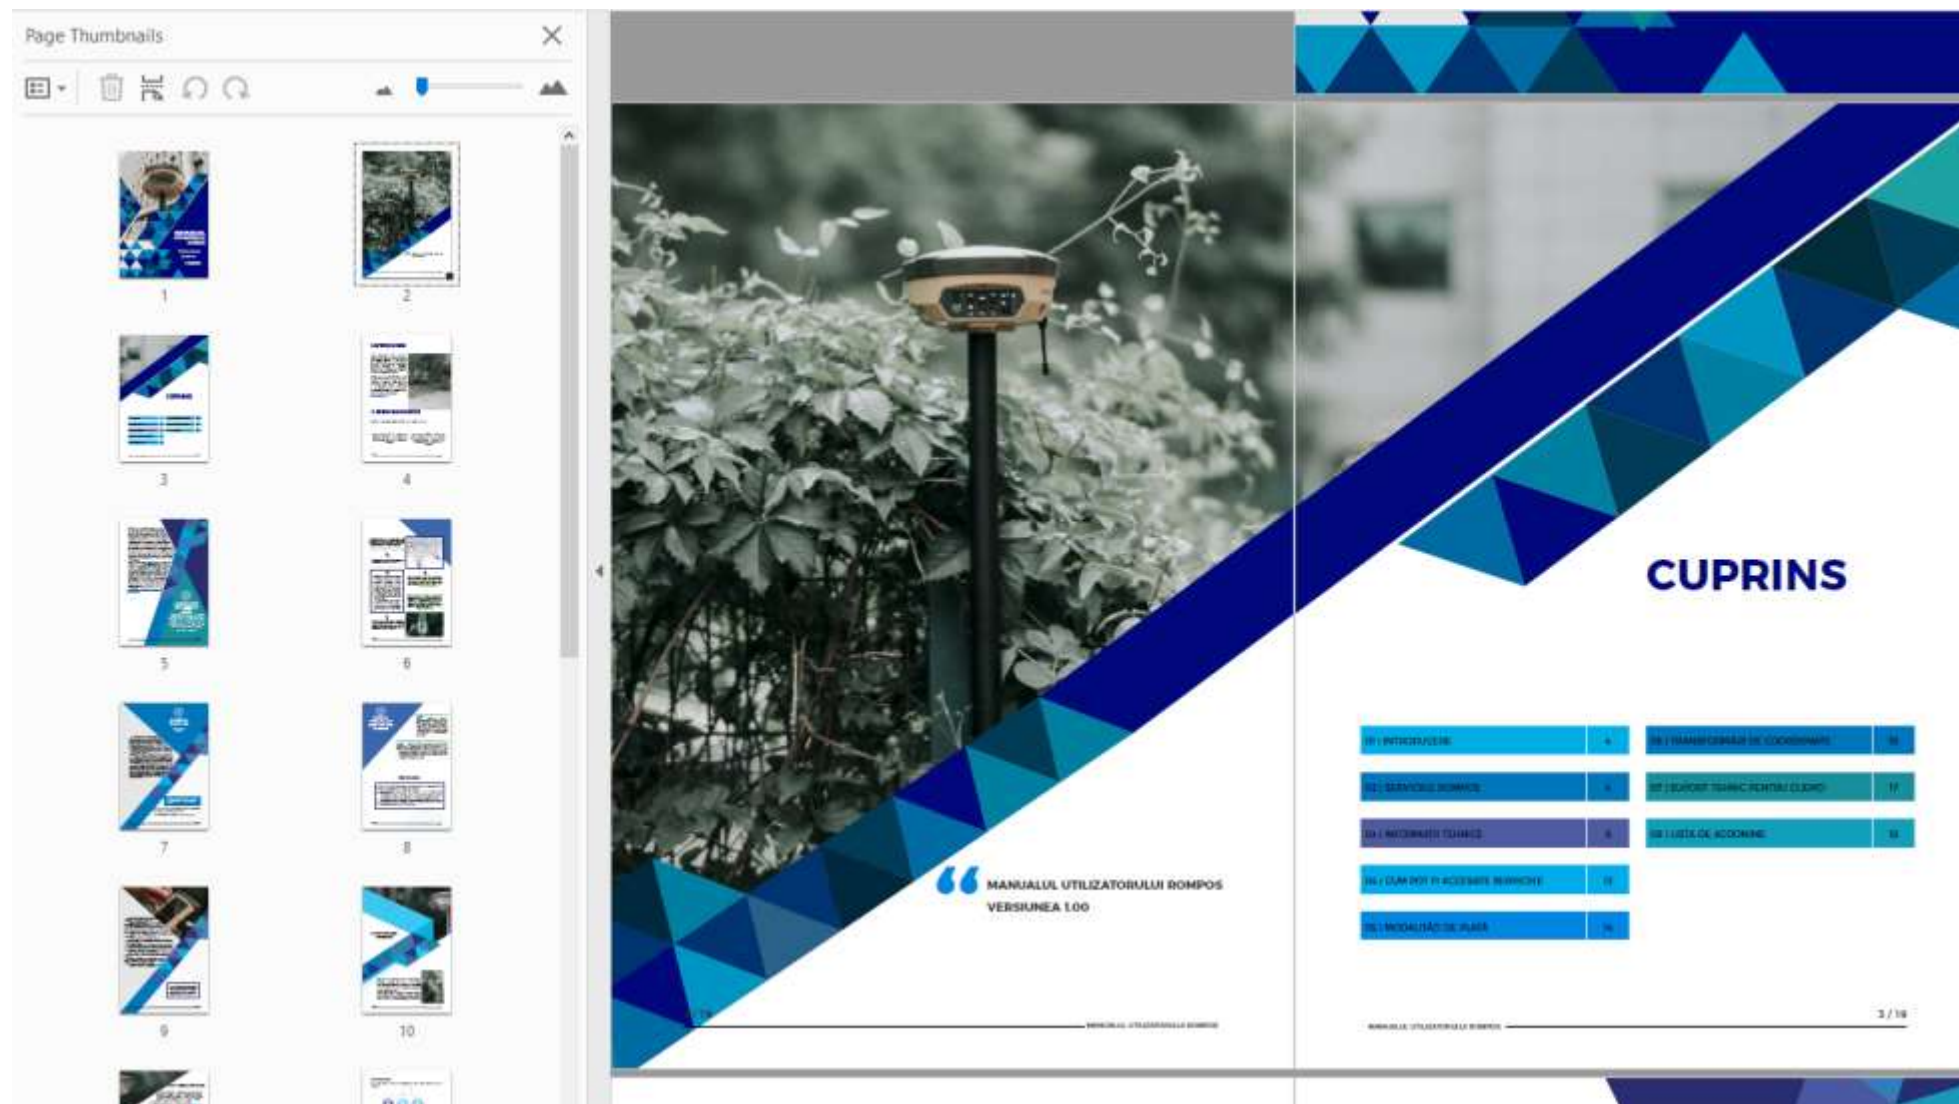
Page Thumbnails

1
2
3
4
5
6
7
8
9
10

MANUALUL UTILIZATORULUI ROMPOS
VERSIUNEA 1.00

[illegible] MANUALUL UTILIZATORULUI ROMPOS

CUPRINS

01 | INTRODUCERE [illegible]
02 | SERVICIILE ROMPOS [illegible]
03 | INFORMAȚII TEHNICE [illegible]
04 | CUM POT FI ACCESATE SERVICIILE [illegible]
05 | MODALITĂȚI DE PLATĂ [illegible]
06 | TRANSFORMAREA DE COORDONATE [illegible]
07 | SUPORT TEHNIC PENTRU CLIENȚI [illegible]
08 | LISTA DE ACRONIME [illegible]

MANUALUL UTILIZATORULUI ROMPOS 3 / 18